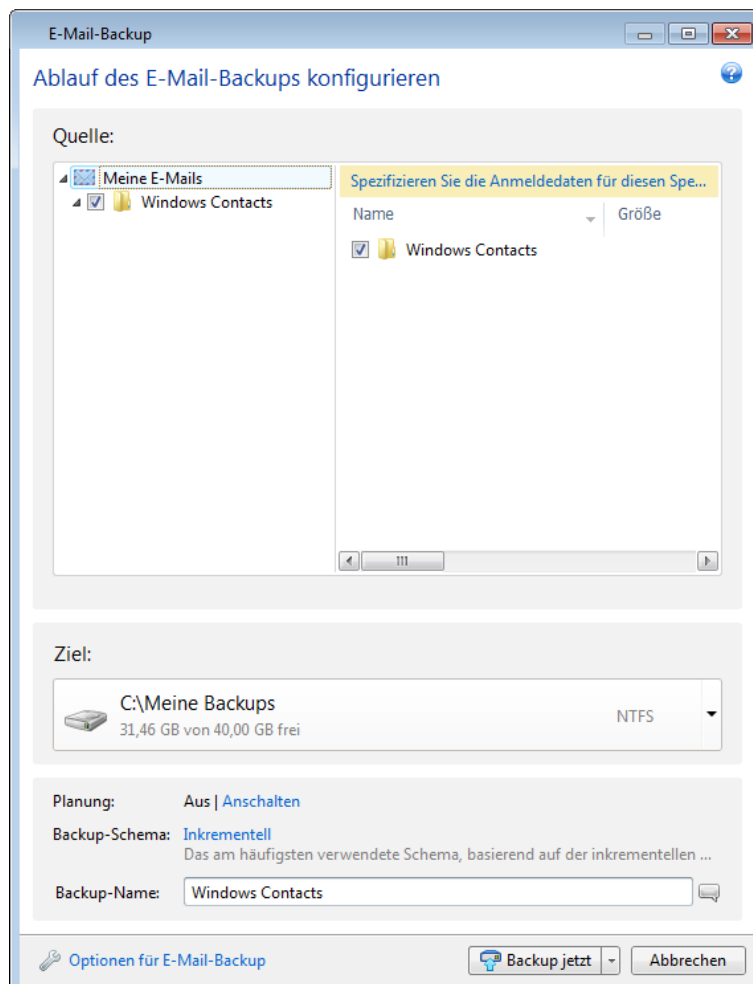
E-Mail-Backup

Ablauf des E-Mail-Backups konfigurieren

Quelle:

Meine E-Mails
Windows Contacts

Spezifizieren Sie die Anmeldedaten für diesen Spe...

| Name | Größe |
|---|---|
| Windows Contacts | |

Ziel:

C:\Meine Backups
31,46 GB von 40,00 GB frei
NTFS

Planung: Aus | Anschalten

Backup-Schema: Inkrementell
Das am häufigsten verwendete Schema, basierend auf der inkrementellen ...

Backup-Name: Windows Contacts

Optionen für E-Mail-Backup

Backup jetzt

Abbrechen